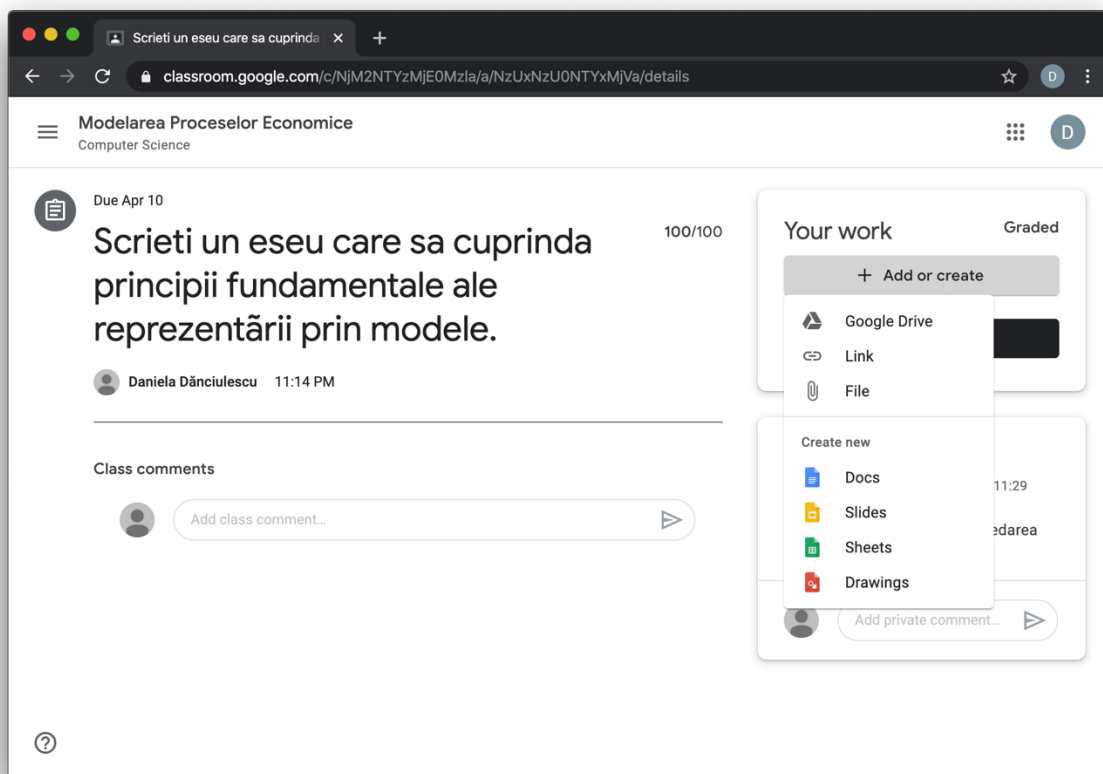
Scrieti un eseu care sa cuprinda ×
+
classroom.google.com/c/NjM2NTYzMjE0Mzla/a/NzUxNzU0NTYxMjVa/details
D

Modelarea Proceselor Economice
Computer Science
D

Due Apr 10
Scrieti un eseu care sa cuprinda principii fundamentale ale reprezentării prin modele.
100/100
Daniela Dănciulescu 11:14 PM

Class comments
Add class comment...

Your work
Graded
+ Add or create
Google Drive
Link
File
Create new
Docs
Slides
Sheets
Drawings
11:29
edarea
Add private comment...